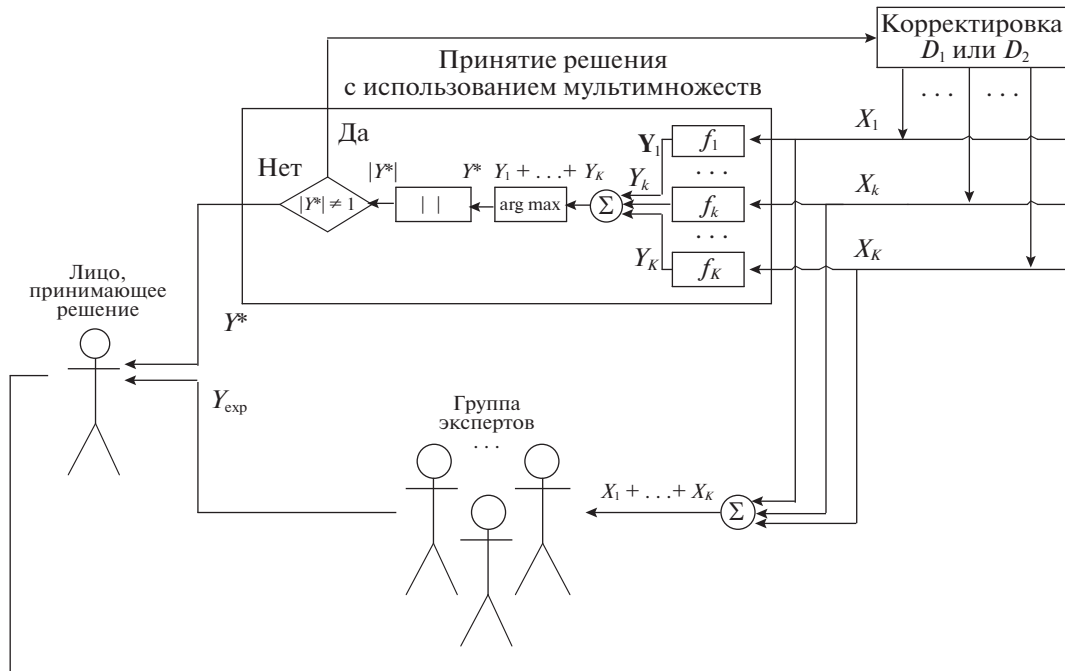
Корректировка $D_1$ или $D_2$

Принятие решения с использованием мультимножеств

. . .   . . .

$X_1$

Да

Нет

$\mathbf{Y}_1$

$f_1$

$|Y^*|$

$Y^*$

$Y_1 + . . . + Y_K$

$Y_k$

. . .

$|Y^*| \neq 1$

| |

arg max

$\Sigma$

$f_k$

$X_k$

. . .

$Y_K$

$f_K$

$X_K$

Лицо, принимающее решение

$Y^*$

$Y_{\text{exp}}$

Группа экспертов

. . .

$X_1 + . . . + X_K$

$\Sigma$